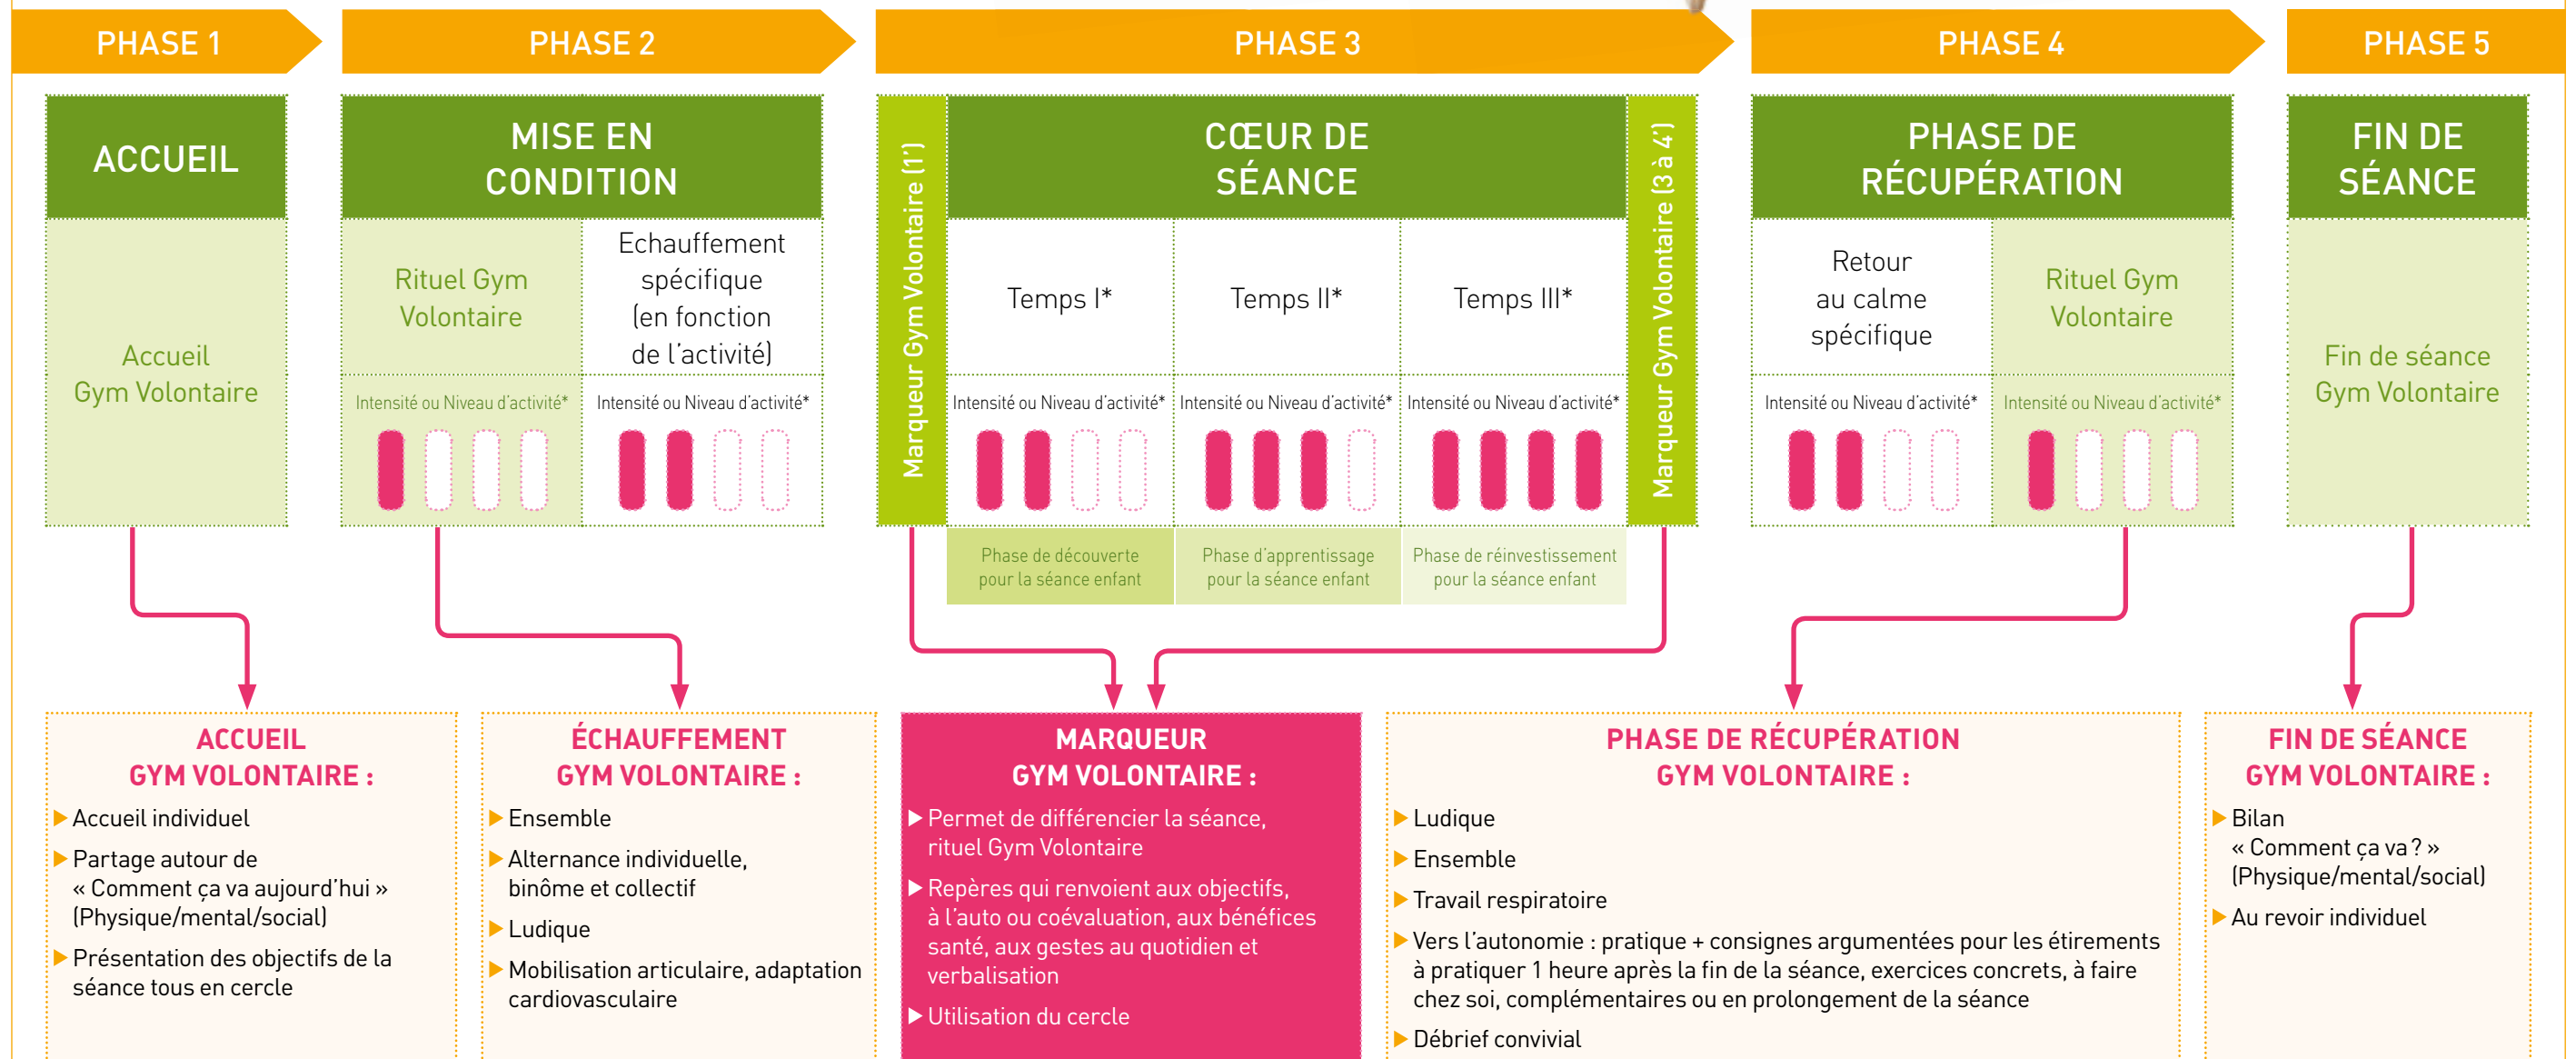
PHASE 1
PHASE 2
PHASE 3
PHASE 4
PHASE 5

ACCUEIL

Accueil Gym Volontaire

MISE EN CONDITION

Rituel Gym Volontaire

Intensité ou Niveau d'activité*

Echauffement spécifique (en fonction de l'activité)

Intensité ou Niveau d'activité*

Marqueur Gym Volontaire (1')

CŒUR DE SÉANCE

Temps I*

Intensité ou Niveau d'activité*

Phase de découverte pour la séance enfant

Temps II*

Intensité ou Niveau d'activité*

Phase d'apprentissage pour la séance enfant

Temps III*

Intensité ou Niveau d'activité*

Phase de réinvestissement pour la séance enfant

Marqueur Gym Volontaire (3 à 4')

PHASE DE RÉCUPÉRATION

Retour au calme spécifique

Intensité ou Niveau d'activité*

Rituel Gym Volontaire

Intensité ou Niveau d'activité*

FIN DE SÉANCE

Fin de séance Gym Volontaire

ACCUEIL GYM VOLONTAIRE :
▶ Accueil individuel
▶ Partage autour de « Comment ça va aujourd'hui » (Physique/mental/social)
▶ Présentation des objectifs de la séance tous en cercle

ÉCHAUFFEMENT GYM VOLONTAIRE :
▶ Ensemble
▶ Alternance individuelle, binôme et collectif
▶ Ludique
▶ Mobilisation articulaire, adaptation cardiovasculaire

MARQUEUR GYM VOLONTAIRE :
▶ Permet de différencier la séance, rituel Gym Volontaire
▶ Repères qui renvoient aux objectifs, à l'auto ou coévaluation, aux bénéfices santé, aux gestes au quotidien et verbalisation
▶ Utilisation du cercle

PHASE DE RÉCUPÉRATION GYM VOLONTAIRE :
▶ Ludique
▶ Ensemble
▶ Travail respiratoire
▶ Vers l'autonomie : pratique + consignes argumentées pour les étirements à pratiquer 1 heure après la fin de la séance, exercices concrets, à faire chez soi, complémentaires ou en prolongement de la séance
▶ Débrief convivial

FIN DE SÉANCE GYM VOLONTAIRE :
▶ Bilan « Comment ça va ? » (Physique/mental/social)
▶ Au revoir individuel